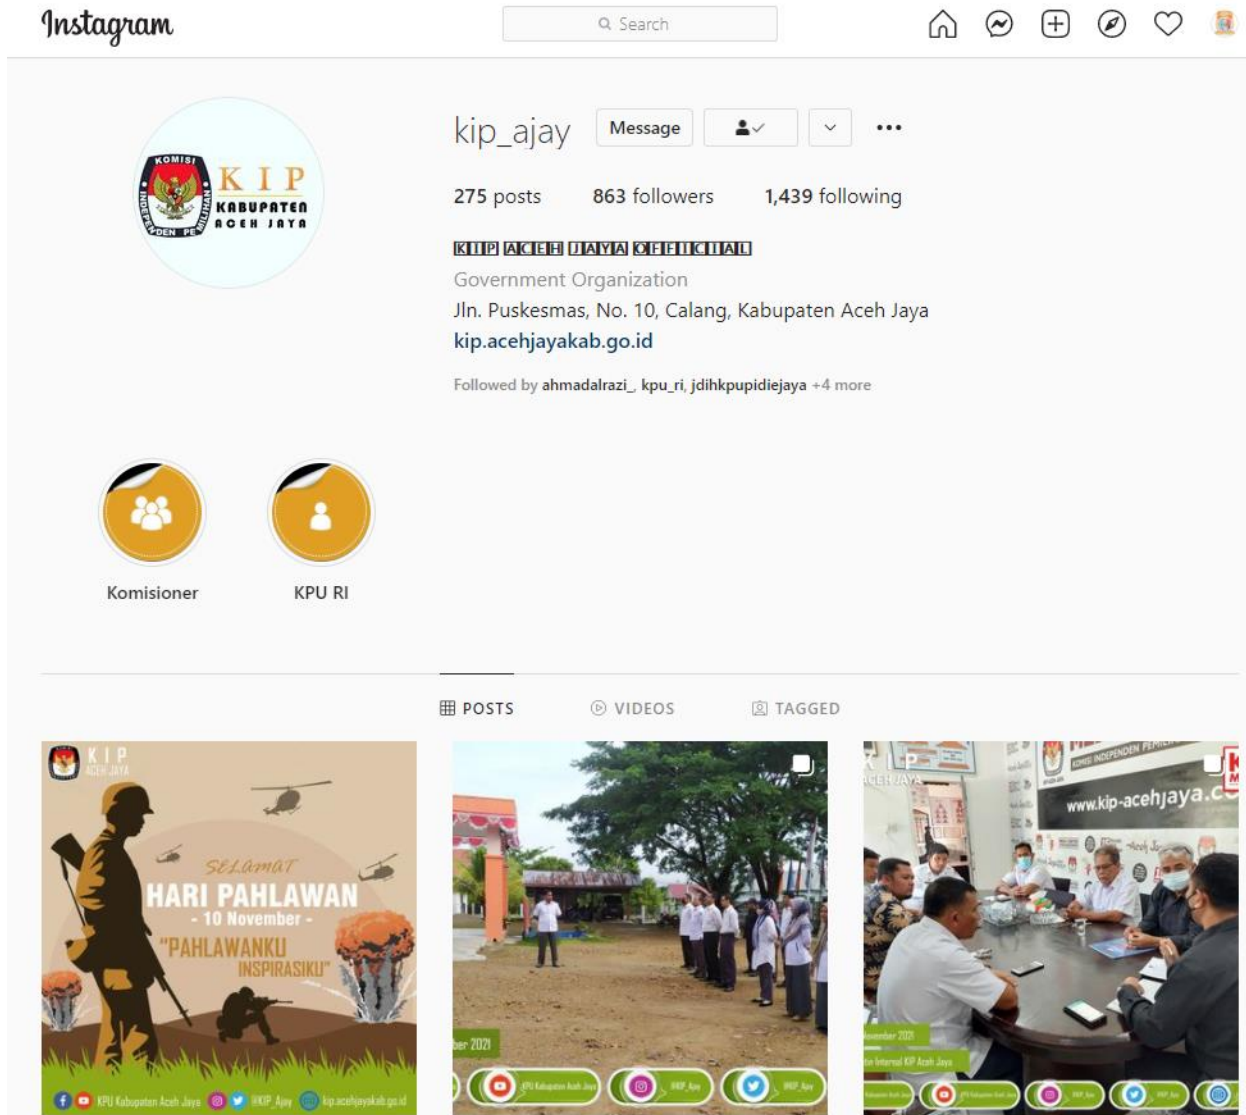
Instagram

Search

kip_ajay Message

275 posts 863 followers 1,439 following

KIP ACEH JAYA OFFICIAL
Government Organization
Jln. Puskesmas, No. 10, Calang, Kabupaten Aceh Jaya
kip.acehjayakab.go.id

Followed by ahmadalrazi_, kpu_ri, jdihkpupidiejaya +4 more

KOMISI INDEPENDEN PEMILIHAN KIP KABUPATEN ACEH JAYA

Komisioner

KPU RI

POSTS VIDEOS TAGGED

KIP ACEH JAYA
SELAMAT
HARI PAHLAWAN
- 10 November -
"PAHLAWANKU INSPIRASIKU"
KPU Kabupaten Aceh Jaya @KIP_Ajay kip.acehjayakab.go.id

ber 2021
KPU Kabupaten Aceh Jaya @KIP_Ajay @KIP_Ajay

KIP ACEH JAYA
KOMISI INDEPENDEN PEMI
www.kip-acehjaya.c
November 2021
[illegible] Internal KIP Aceh Jaya
KPU Kabupaten Aceh Jaya KIP_Ajay KIP_Ajay